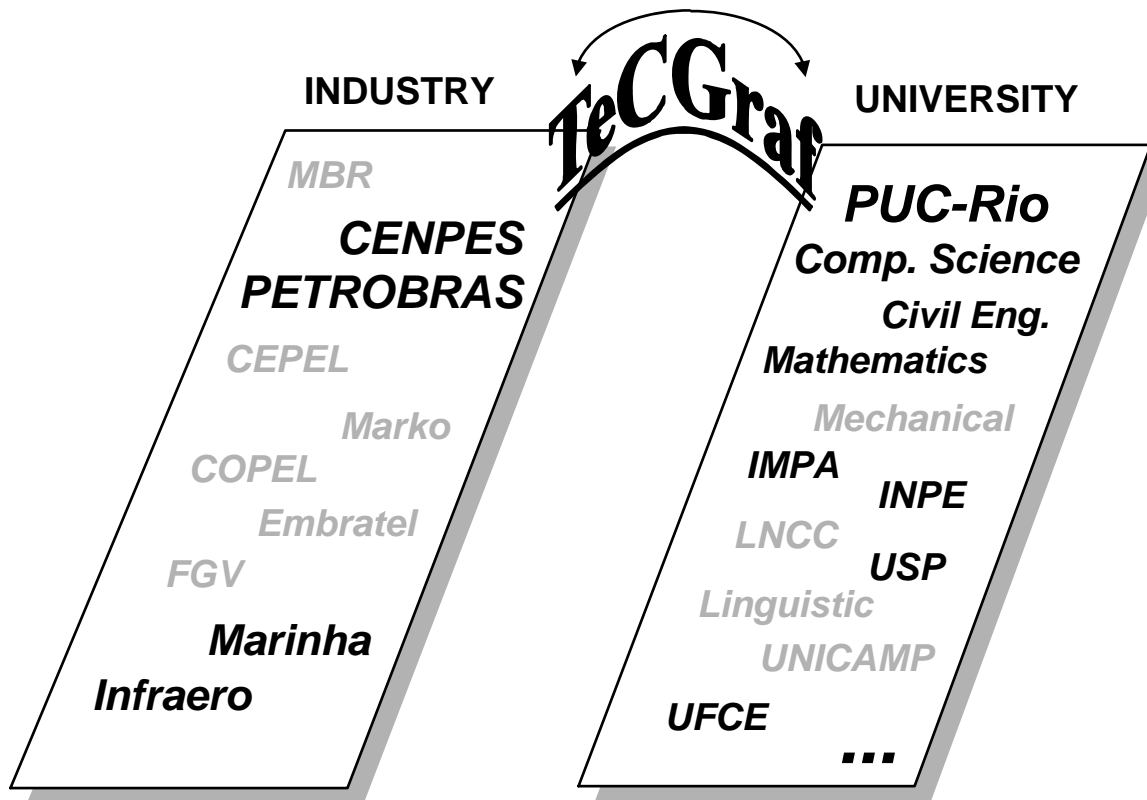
INDUSTRY

TeCGraf

UNIVERSITY

MBR

CENPES
PETROBRAS

CEPEL

Marko

COPEL

Embratel

FGV

Marinha

Infraero

PUC-Rio
Comp. Science
Civil Eng.
Mathematics
Mechanical

IMPA

INPE

LNCC

USP

Linguistic

UNICAMP

UFCE

...